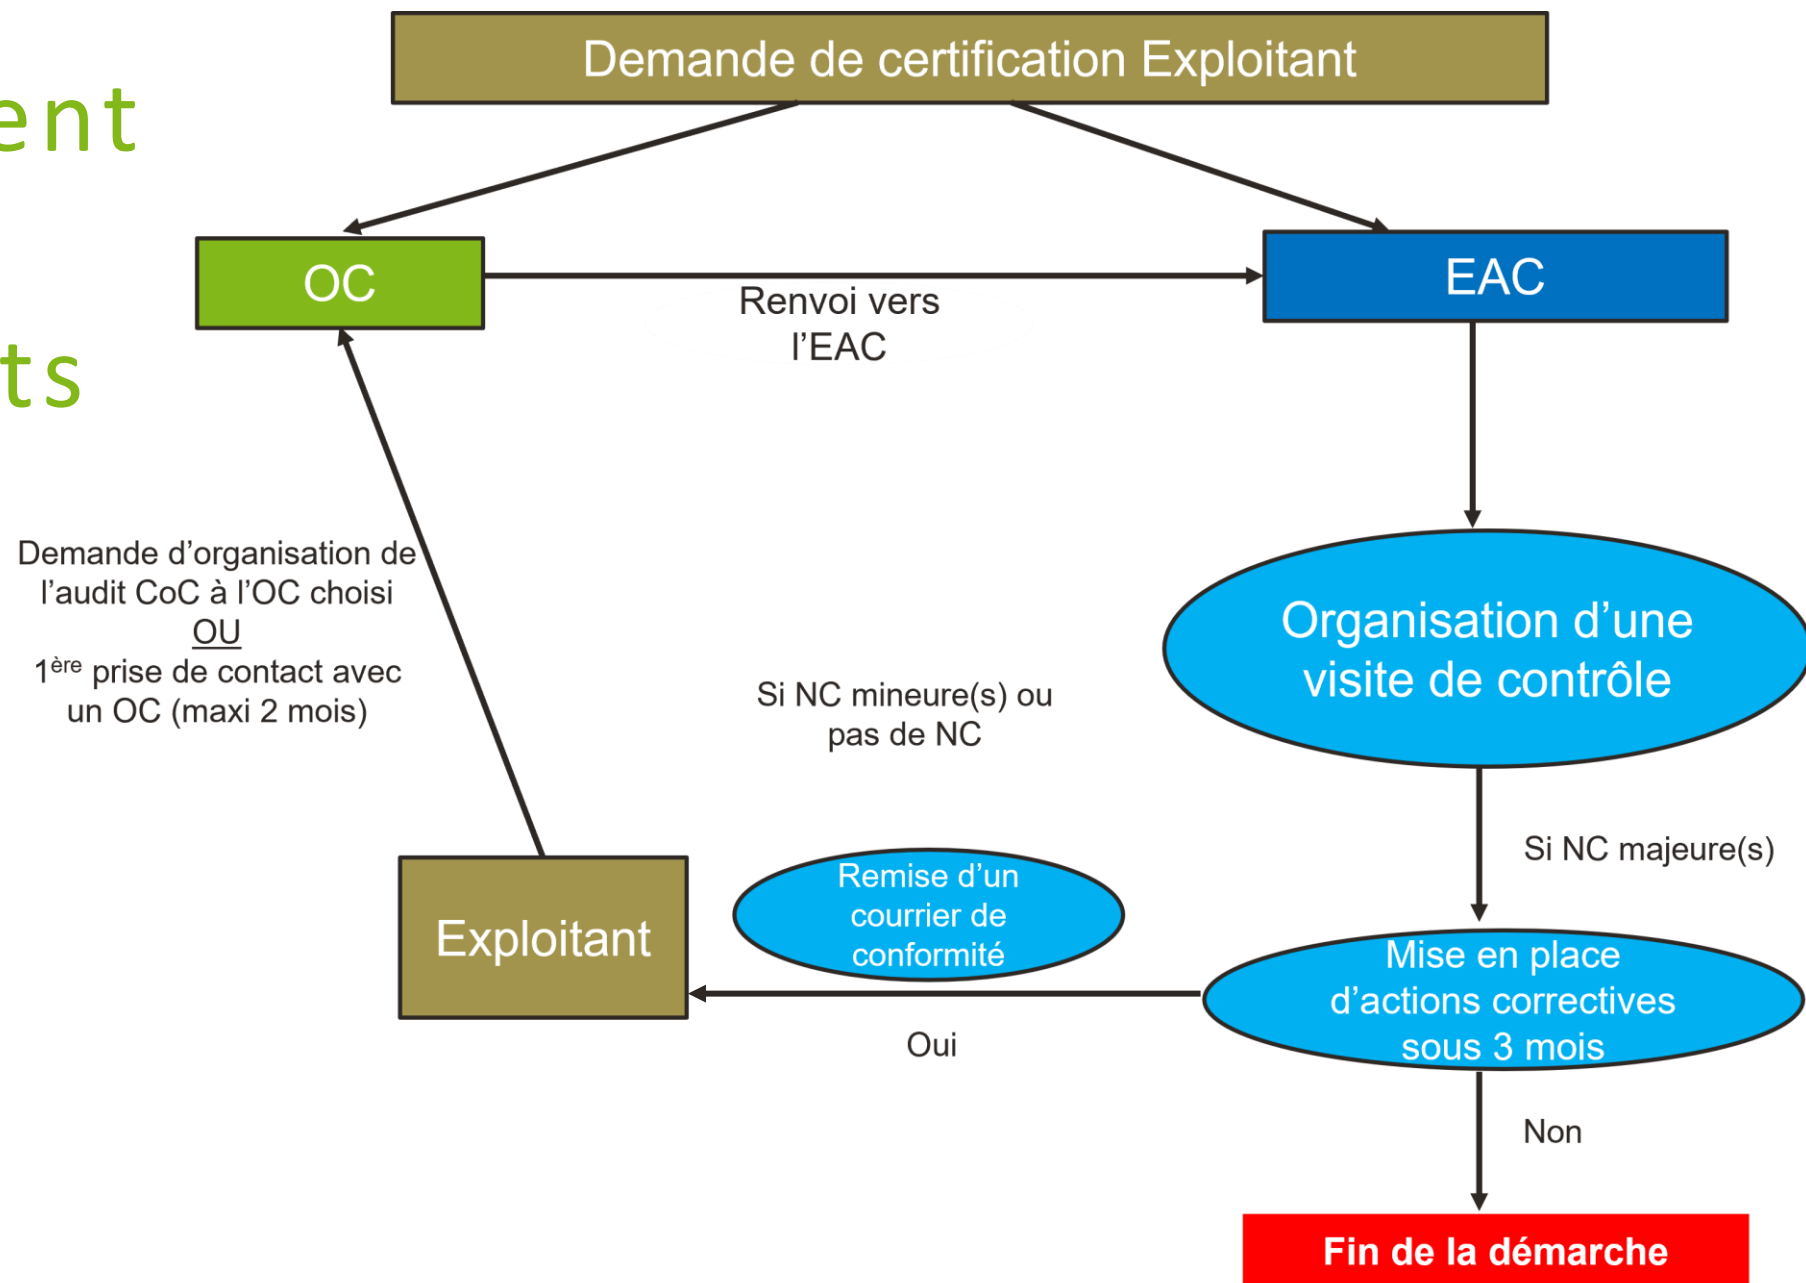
ent

ts

Demande de certification Exploitant

OC

EAC

Renvoi vers l'EAC

Demande d'organisation de l'audit CoC à l'OC choisi
OU
1$^{ère}$ prise de contact avec un OC (maxi 2 mois)

Organisation d'une visite de contrôle

Si NC mineure(s) ou pas de NC

Si NC majeure(s)

Exploitant

Remise d'un courrier de conformité

Mise en place d'actions correctives sous 3 mois

Oui

Non

Fin de la démarche